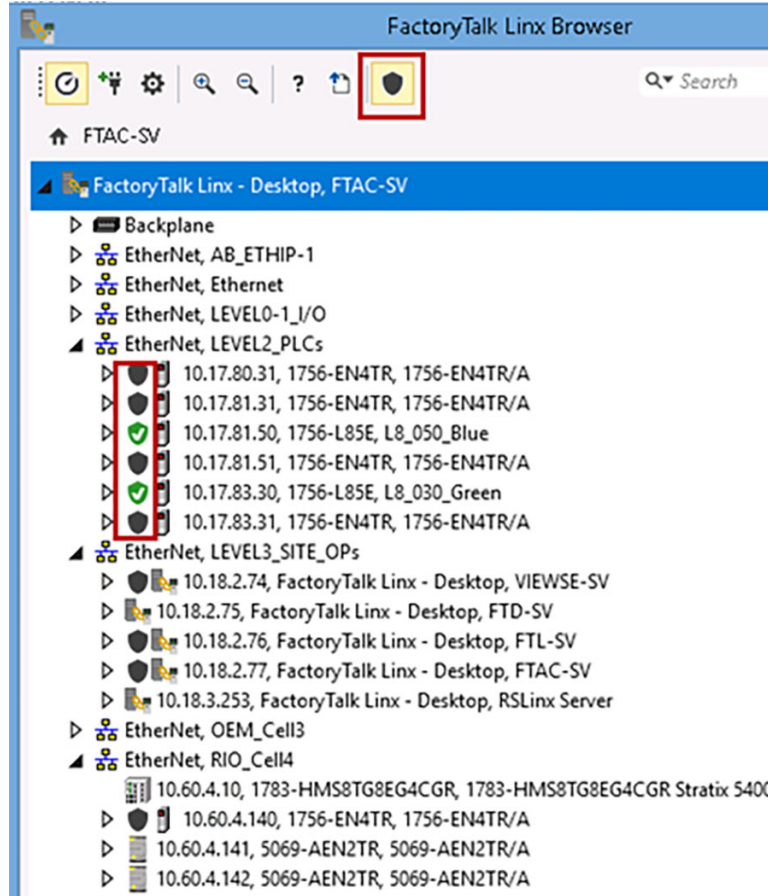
FactoryTalk Linx Browser

? Search

FTAC-SV

FactoryTalk Linx - Desktop, FTAC-SV
Backplane
EtherNet, AB_ETHIP-1
EtherNet, Ethernet
EtherNet, LEVEL0-1_I/O
EtherNet, LEVEL2_PLCs
10.17.80.31, 1756-EN4TR, 1756-EN4TR/A
10.17.81.31, 1756-EN4TR, 1756-EN4TR/A
10.17.81.50, 1756-L85E, L8_050_Blue
10.17.81.51, 1756-EN4TR, 1756-EN4TR/A
10.17.83.30, 1756-L85E, L8_030_Green
10.17.83.31, 1756-EN4TR, 1756-EN4TR/A
EtherNet, LEVEL3_SITE_OPs
10.18.2.74, FactoryTalk Linx - Desktop, VIEWSE-SV
10.18.2.75, FactoryTalk Linx - Desktop, FTD-SV
10.18.2.76, FactoryTalk Linx - Desktop, FTL-SV
10.18.2.77, FactoryTalk Linx - Desktop, FTAC-SV
10.18.3.253, FactoryTalk Linx - Desktop, RSLinx Server
EtherNet, OEM_Cell3
EtherNet, RIO_Cell4
10.60.4.10, 1783-HMS8TG8EG4CGR, 1783-HMS8TG8EG4CGR Stratix 5400
10.60.4.140, 1756-EN4TR, 1756-EN4TR/A
10.60.4.141, 5069-AEN2TR, 5069-AEN2TR/A
10.60.4.142, 5069-AEN2TR, 5069-AEN2TR/A